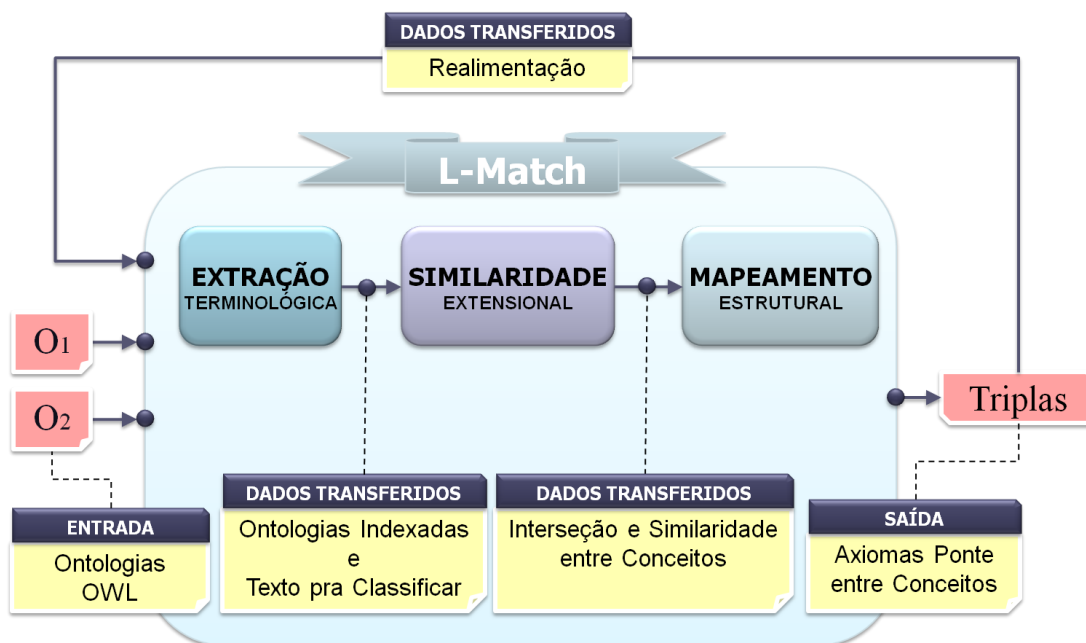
DADOS TRANSFERIDOS
Realimentação

L-Match

EXTRAÇÃO
TERMINOLÓGICA

SIMILARIDADE
EXTENSIONAL

MAPEAMENTO
ESTRUTURAL

$O_1$

$O_2$

Triplas

ENTRADA
Ontologias OWL

DADOS TRANSFERIDOS
Ontologias Indexadas e Texto pra Classificar

DADOS TRANSFERIDOS
Interseção e Similaridade entre Conceitos

SAÍDA
Axiomas Ponte entre Conceitos